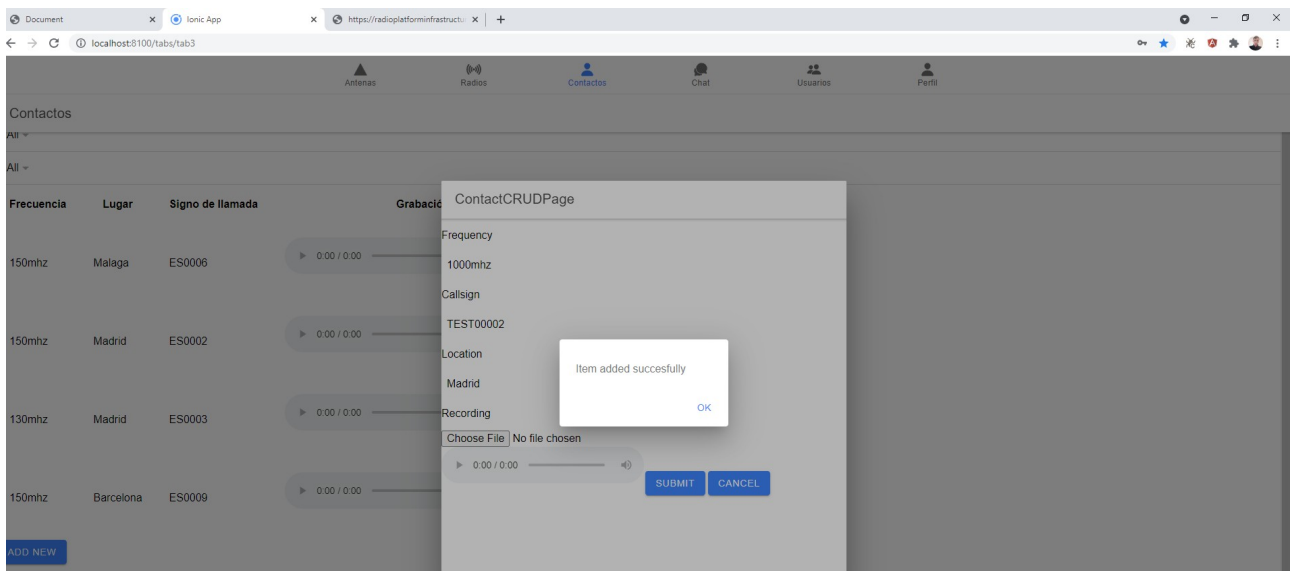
Document
Ionic App
https://radioplatforminfrastructu
localhost:8100/tabs/tab3

Antenas
Radios
Contactos
Chat
Usuarios
Perfil

Contactos

All
All

| Frecuencia | Lugar | Signo de llamada | Grabació |
|---|---|---|---|
| 150mhz | Malaga | ES0006 | 0:00 / 0:00 |
| 150mhz | Madrid | ES0002 | 0:00 / 0:00 |
| 130mhz | Madrid | ES0003 | 0:00 / 0:00 |
| 150mhz | Barcelona | ES0009 | 0:00 / 0:00 |

ADD NEW

ContactCRUDPage

Frequency
1000mhz
Callsign
TEST00002
Location
Madrid
Recording
Choose File No file chosen
0:00 / 0:00
SUBMIT CANCEL

Item added succesfully
OK